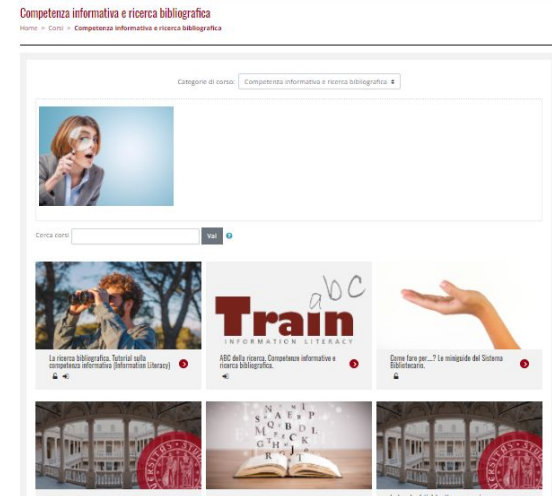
Competenza informativa e ricerca bibliografica

Home > Corsi > Competenza informativa e ricerca bibliografica

Categorie di corso: Competenza informativa e ricerca bibliografica

Cerca corsi Vai

La ricerca bibliografica. Tutorial sulla competenza informativa (Information Literacy)

a b C
Train
INFORMATION LITERACY

ABC della ricerca. Competenze informative e ricerca bibliografica.

Come fare per...? Le miniguide del Sistema Bibliotecario.